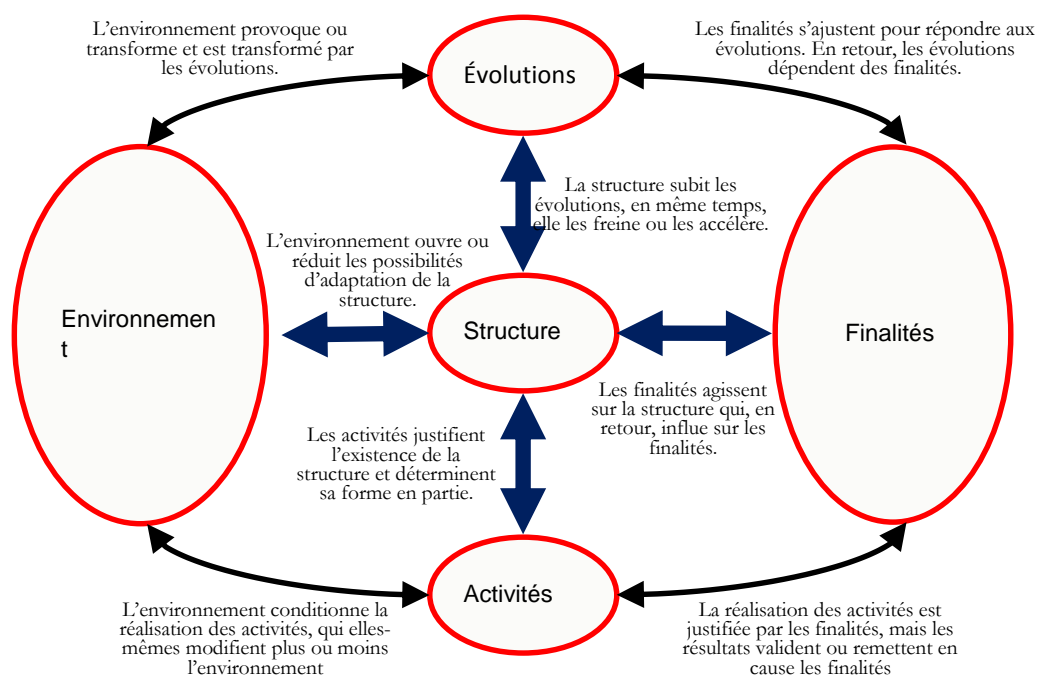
L’environnement provoque ou transforme et est transformé par les évolutions.

Évolutions

Les finalités s’ajustent pour répondre aux évolutions. En retour, les évolutions dépendent des finalités.

La structure subit les évolutions, en même temps, elle les freine ou les accélère.

L’environnement ouvre ou réduit les possibilités d’adaptation de la structure.

Environnement

Structure

Finalités

Les finalités agissent sur la structure qui, en retour, influe sur les finalités.

Les activités justifient l’existence de la structure et déterminent sa forme en partie.

Activités

L’environnement conditionne la réalisation des activités, qui elles-mêmes modifient plus ou moins l’environnement

La réalisation des activités est justifiée par les finalités, mais les résultats valident ou remettent en cause les finalités